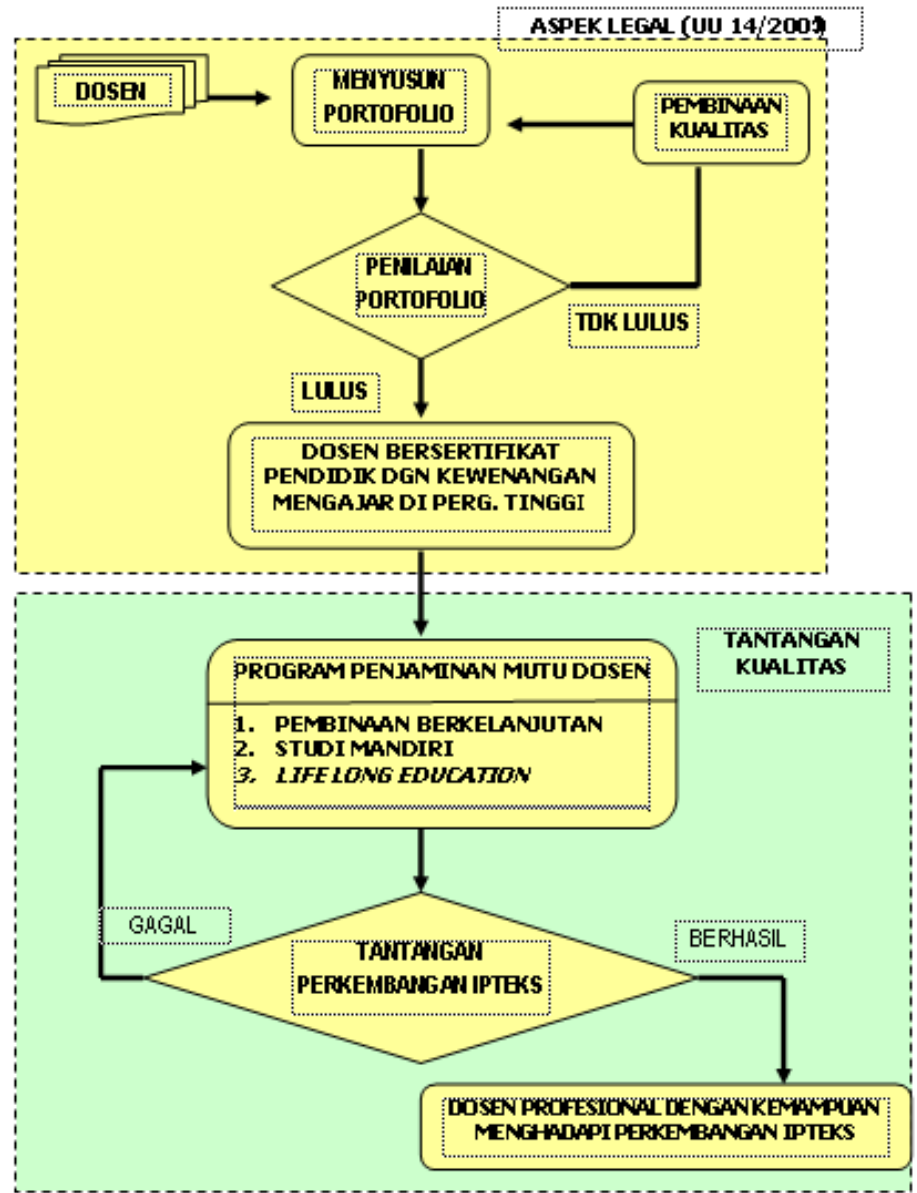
ASPEK LEGAL (UU 14/2005)

DOSEN

MENYUSUN PORTOFOLIO

PEMBINAAN KUALITAS

PENILAIAN PORTOFOLIO

TDK LULUS

LULUS

DOSEN BERSERTIFIKAT PENDIDIK DGN KEWENANGAN MENGAJAR DI PERG. TINGGI

TANTANGAN KUALITAS

PROGRAM PENJAMINAN MUTU DOSEN

1. PEMBINAAN BERKELANJUTAN
2. STUDI MANDIRI
3. LIFE LONG EDUCATION

GAGAL

BERHASIL

TANTANGAN PERKEMBANGAN IPTEKS

DOSEN PROFESIONAL DENGAN KEMAMPUAN MENGHADAPI PERKEMBANGAN IPTEKS